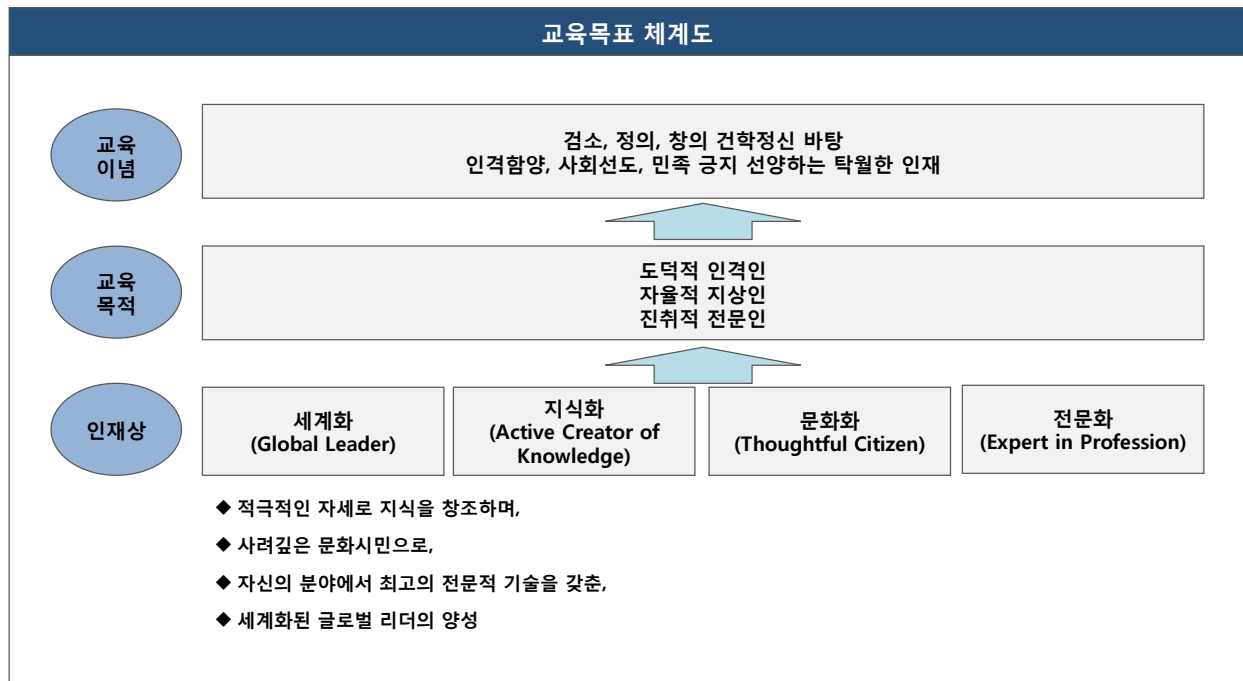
교육목표 체계도

교육
이념

검소, 정의, 창의 건학정신 바탕
인격함양, 사회선도, 민족 긍지 선양하는 탁월한 인재

교육
목적

도덕적 인격인
자율적 지상인
진취적 전문인

인재상

세계화
(Global Leader)

지식화
(Active Creator of Knowledge)

문화화
(Thoughtful Citizen)

전문화
(Expert in Profession)

◆ 적극적인 자세로 지식을 창조하며,

◆ 사려깊은 문화시민으로,

◆ 자신의 분야에서 최고의 전문적 기술을 갖춘,

◆ 세계화된 글로벌 리더의 양성